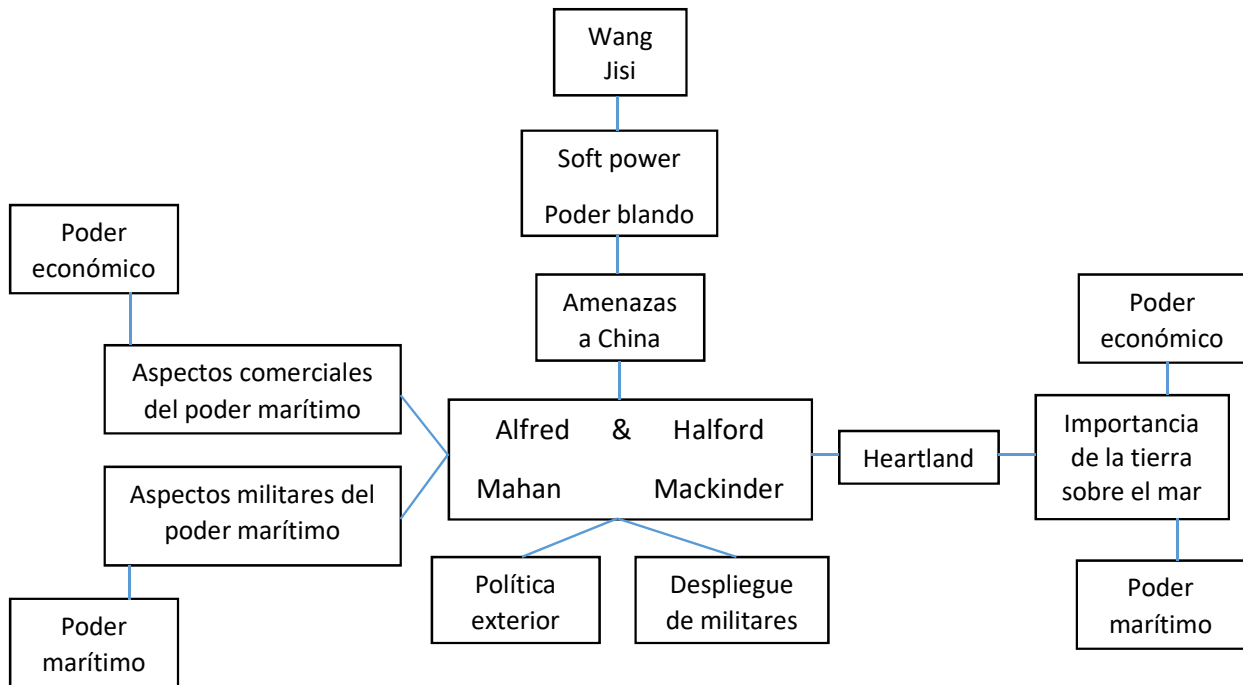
Wang Jisi

Soft power

Poder blando

Amenazas a China

Poder económico

Aspectos comerciales del poder marítimo

Aspectos militares del poder marítimo

Poder marítimo

Alfred & Halford

Mahan Mackinder

Política exterior

Despliegue de militares

Heartland

Poder económico

Importancia de la tierra sobre el mar

Poder marítimo